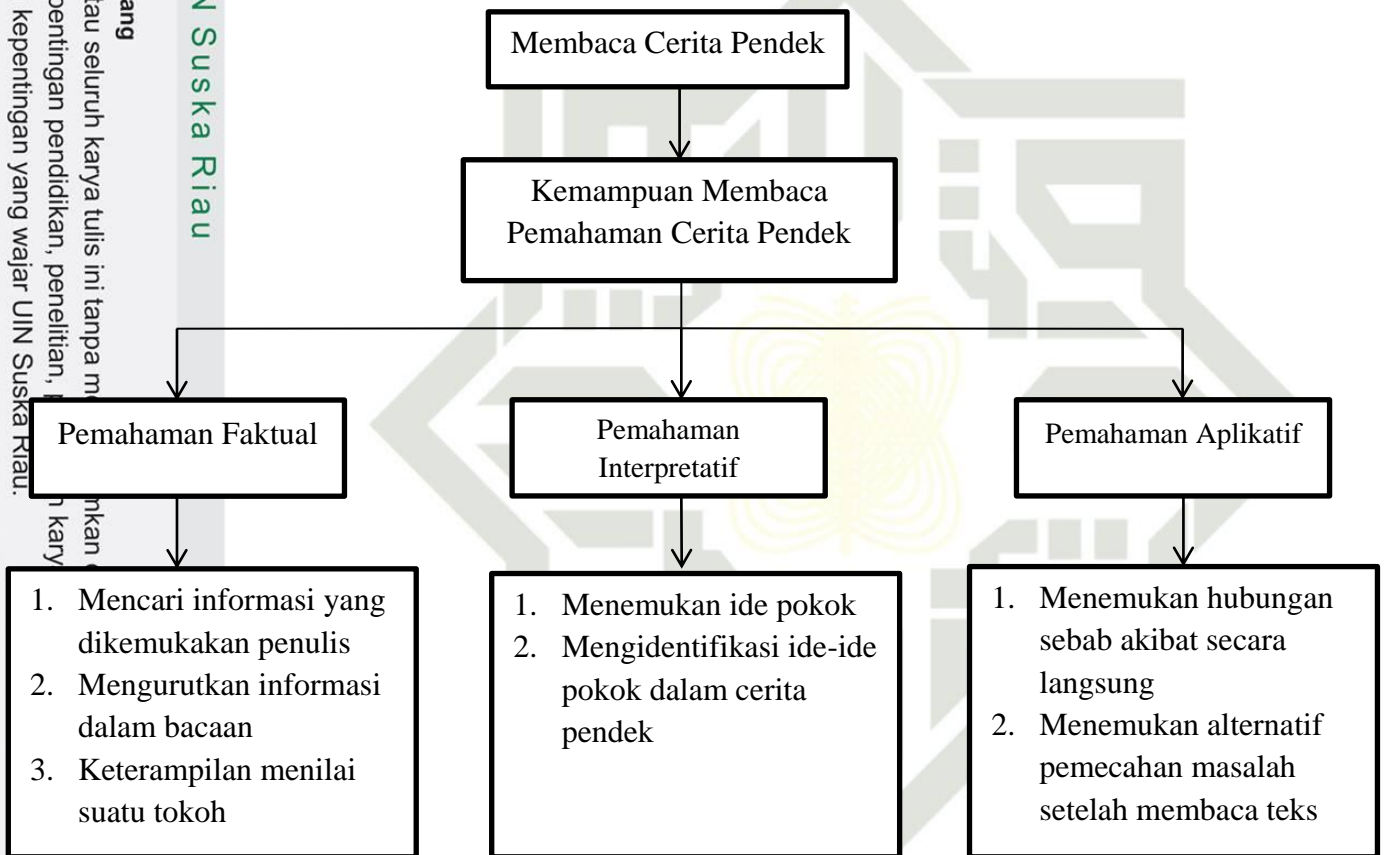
N Suska Riau

ang
tau seluruh karya tulis ini tanpa m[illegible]
pentingan pendidikan, penelitian, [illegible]
kepentingan yang wajar UIN Suska Riau.
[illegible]mkan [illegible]
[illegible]n kary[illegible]

Membaca Cerita Pendek

Kemampuan Membaca Pemahaman Cerita Pendek

Pemahaman Faktual

Pemahaman Interpretatif

Pemahaman Aplikatif

1. Mencari informasi yang dikemukakan penulis
2. Mengurutkan informasi dalam bacaan
3. Keterampilan menilai suatu tokoh

1. Menemukan ide pokok
2. Mengidentifikasi ide-ide pokok dalam cerita pendek

1. Menemukan hubungan sebab akibat secara langsung
2. Menemukan alternatif pemecahan masalah setelah membaca teks